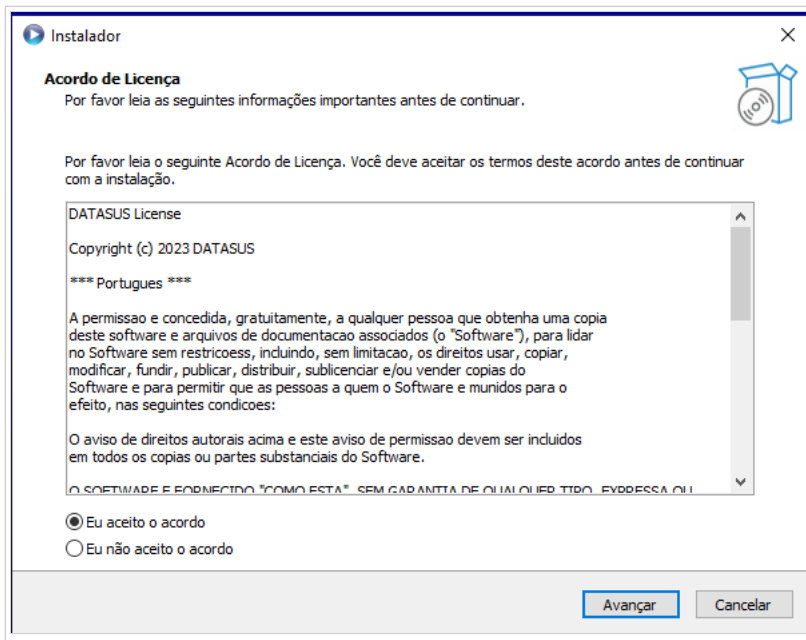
Instalador

Acordo de Licença

Por favor leia as seguintes informações importantes antes de continuar.

Por favor leia o seguinte Acordo de Licença. Você deve aceitar os termos deste acordo antes de continuar com a instalação.

DATASUS License

Copyright (c) 2023 DATASUS

*** Portugues ***

A permissao e concedida, gratuitamente, a qualquer pessoa que obtenha uma copia deste software e arquivos de documentacao associados (o "Software"), para lidar no Software sem restricoess, incluindo, sem limitacao, os direitos usar, copiar, modificar, fundir, publicar, distribuir, sublicenciar e/ou vender copias do Software e para permitir que as pessoas a quem o Software e munidos para o efeito, nas seguintes condicoes:

O aviso de direitos autorais acima e este aviso de permissao devem ser incluidos em todos os copias ou partes substanciais do Software.

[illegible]

Eu aceito o acordo

Eu não aceito o acordo

Avançar

Cancelar